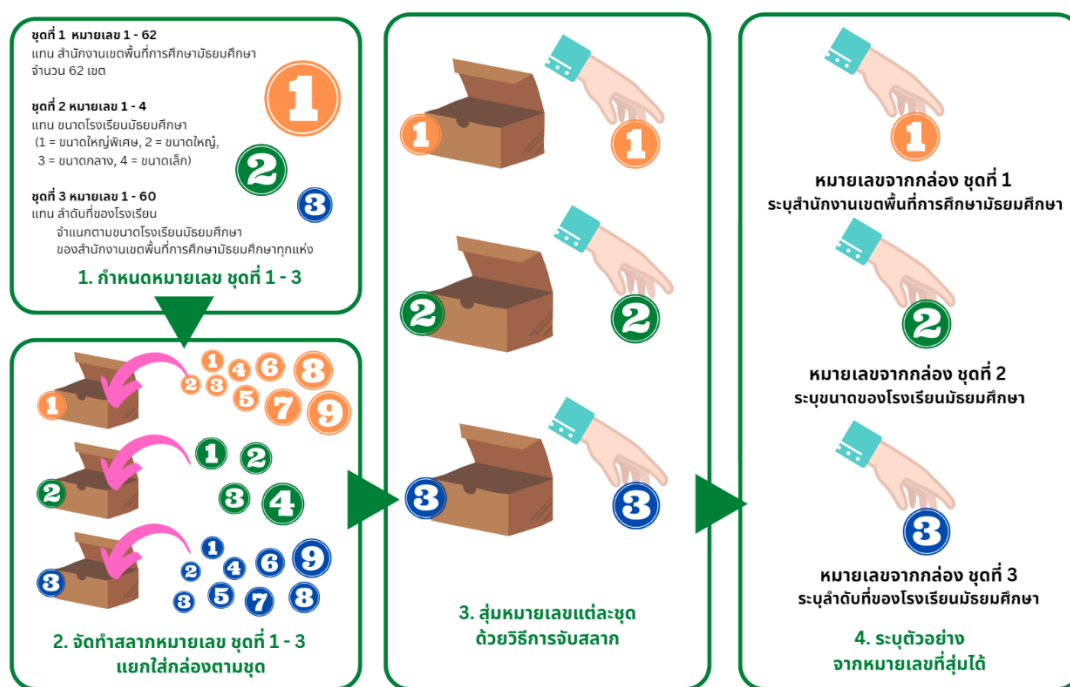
ชุดที่ 1 หมายเลข 1 - 62
แทน สำนักงานเขตพื้นที่การศึกษามัธยมศึกษา จำนวน 62 เขต

ชุดที่ 2 หมายเลข 1 - 4
แทน ขนาดโรงเรียนมัธยมศึกษา (1 = ขนาดใหญ่พิเศษ, 2 = ขนาดใหญ่, 3 = ขนาดกลาง, 4 = ขนาดเล็ก)

ชุดที่ 3 หมายเลข 1 - 60
แทน ลำดับที่ของโรงเรียน จำแนกตามขนาดโรงเรียนมัธยมศึกษา ของสำนักงานเขตพื้นที่การศึกษามัธยมศึกษาทุกแห่ง

1

2

3

1. กำหนดหมายเลข ชุดที่ 1 - 3

1 2 3 4 5 6 7 8 9

1 2 3 4

1 2 3 4 5 6 7 8 9

2. จัดทำสลากหมายเลข ชุดที่ 1 - 3 แยกใส่กล่องตามชุด

1 1

2 2

3 3

3. สุ่มหมายเลขแต่ละชุด ด้วยวิธีการจับสลาก

1

หมายเลขจากกล่อง ชุดที่ 1
ระบุสำนักงานเขตพื้นที่การศึกษามัธยมศึกษา

2

หมายเลขจากกล่อง ชุดที่ 2
ระบุขนาดของโรงเรียนมัธยมศึกษา

3

หมายเลขจากกล่อง ชุดที่ 3
ระบุลำดับที่ของโรงเรียนมัธยมศึกษา

4. ระบุตัวอย่าง จากหมายเลขที่สุ่มได้